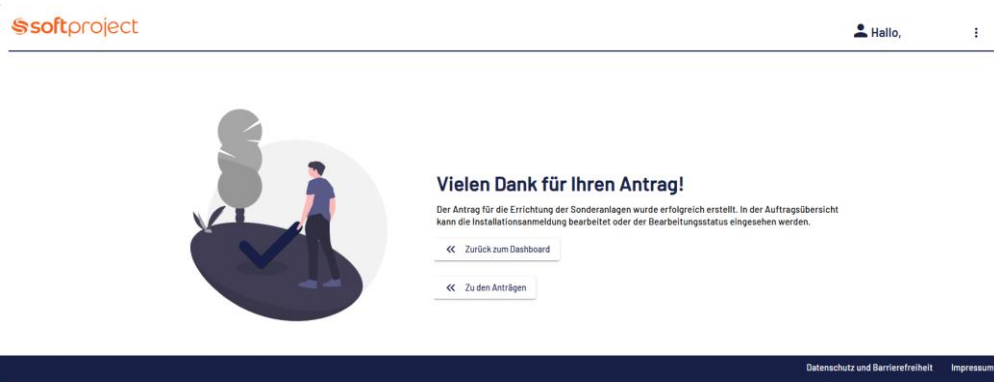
softproject

Hallo,

Vielen Dank für Ihren Antrag!

Der Antrag für die Errichtung der Sonderanlagen wurde erfolgreich erstellt. In der Auftragsübersicht kann die Installationsanmeldung bearbeitet oder der Bearbeitungsstatus eingesehen werden.

« Zurück zum Dashboard

« Zu den Anträgen

Datenschutz und Barrierefreiheit Impressum